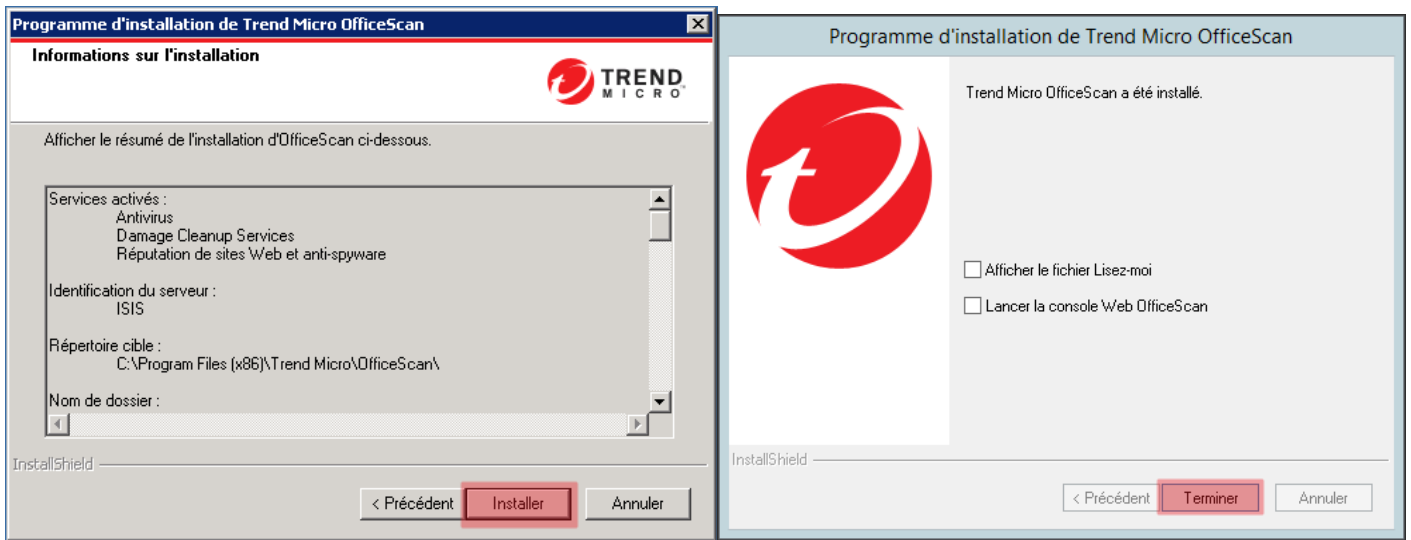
Programme d'installation de Trend Micro OfficeScan

Informations sur l'installation

TREND MICRO

Afficher le résumé de l'installation d'OfficeScan ci-dessous.

Services activés :
Antivirus
Damage Cleanup Services
Réputation de sites Web et anti-spyware

Identification du serveur :
ISIS

Répertoire cible :
C:\Program Files (x86)\Trend Micro\OfficeScan\

Nom de dossier :

InstallShield

< Précédent | Installer | Annuler

Programme d'installation de Trend Micro OfficeScan

Trend Micro OfficeScan a été installé.

Afficher le fichier Lisez-moi

Lancer la console Web OfficeScan

InstallShield

< Précédent | Terminer | Annuler